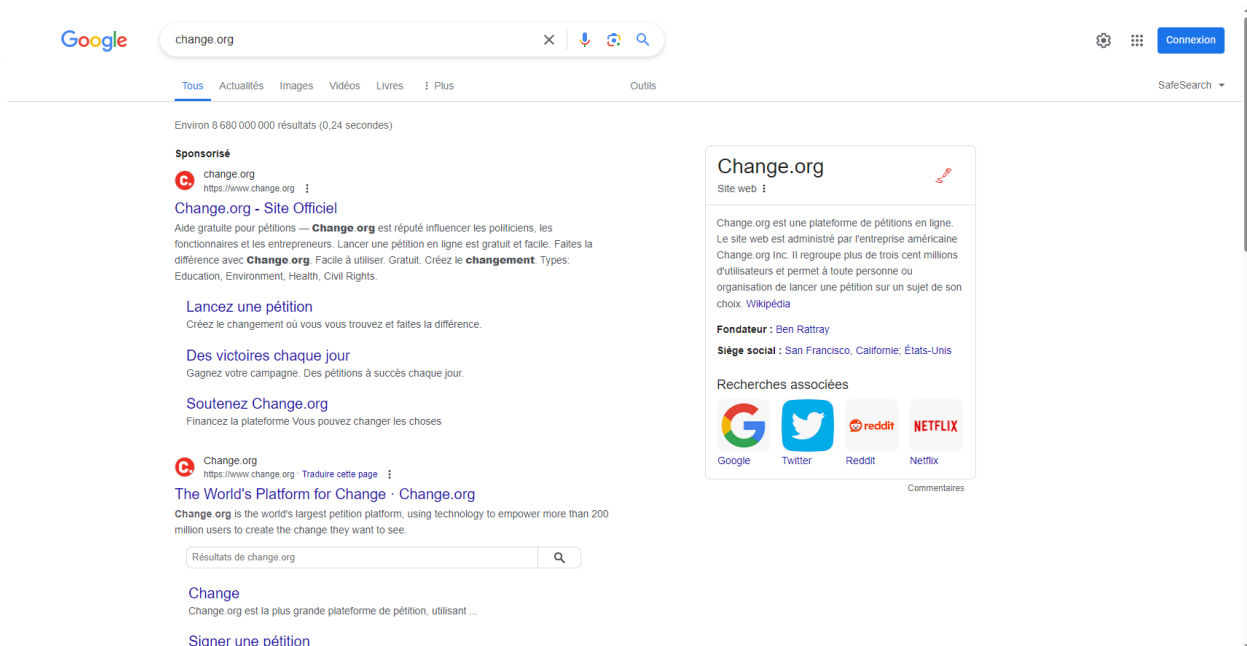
Google

change.org

Connexion

Tous Actualités Images Vidéos Livres ⋮ Plus Outils

SafeSearch

Environ 8 680 000 000 résultats (0,24 secondes)

Sponsorisé

change.org
https://www.change.org ⋮

Change.org - Site Officiel

Aide gratuite pour pétitions — **Change.org** est réputé influencer les politiciens, les fonctionnaires et les entrepreneurs. Lancer une pétition en ligne est gratuit et facile. Faites la différence avec **Change.org**. Facile à utiliser. Gratuit. Créez le **changement**. Types: Education, Environment, Health, Civil Rights.

Lancez une pétition
Créez le changement où vous vous trouvez et faites la différence.

Des victoires chaque jour
Gagnez votre campagne. Des pétitions à succès chaque jour.

Soutenez Change.org
Financez la plateforme Vous pouvez changer les choses

Change.org
https://www.change.org · Traduire cette page ⋮

The World's Platform for Change · Change.org

**Change.org** is the world's largest petition platform, using technology to empower more than 200 million users to create the change they want to see.

Résultats de change.org

Change
Change.org est la plus grande plateforme de pétition, utilisant ...

Signer une pétition

Change.org
Site web ⋮

Change.org est une plateforme de pétitions en ligne. Le site web est administré par l'entreprise américaine Change.org Inc. Il regroupe plus de trois cent millions d'utilisateurs et permet à toute personne ou organisation de lancer une pétition sur un sujet de son choix. Wikipédia

**Fondateur :** Ben Rattray

**Siège social :** San Francisco, Californie; États-Unis

Recherches associées

reddit NETFLIX

Google Twitter Reddit Netflix

Commentaires